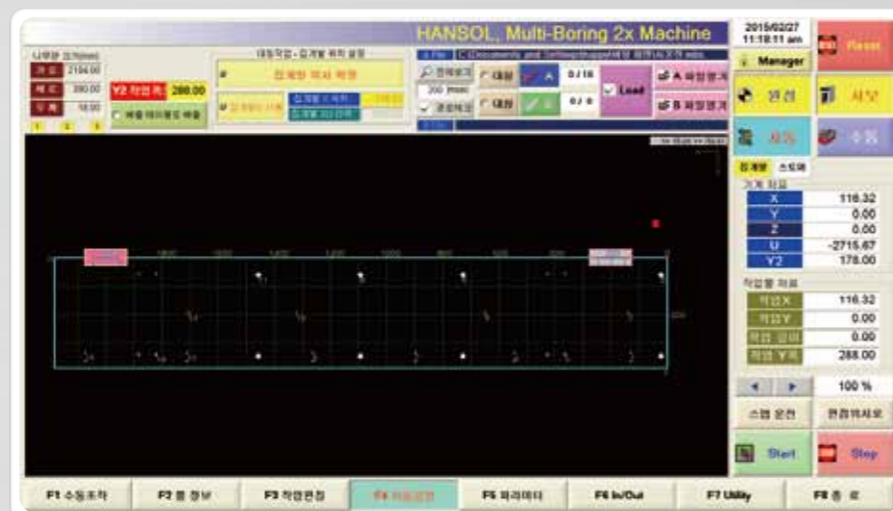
HANSOL, Multi-Boring 2x Machine

2015/02/27
11:18:11 am

Reset

Manager

나무판 크기(mm)

가로 2184.00

세로 380.00

두께 18.00

Y2 작업위치 288.00

Load

A 파일열기

B 파일열기

0 / 16

0 / 0

A

B

200 (mm)

완성

시작

새로

수동

기계 좌표

| | |
|---|---|
| X | 116.32 |
| Y | 0.00 |
| Z | 0.00 |
| U | -2715.67 |
| Y2 | 178.00 |

작업물 좌표

| | |
|---|---|
| 작업X | 116.32 |
| 작업Y | 0.00 |
| 작업 깊이 | 0.00 |
| 작업 Y2 | 288.00 |

100 %

스텝 운전

원점 재시도

Start

Stop

F1 수동조작

F2 툴 정보

F3 작업편집

F4 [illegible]

F5 파라미터

F6 In/Out

F7 Utility

F8 종 료